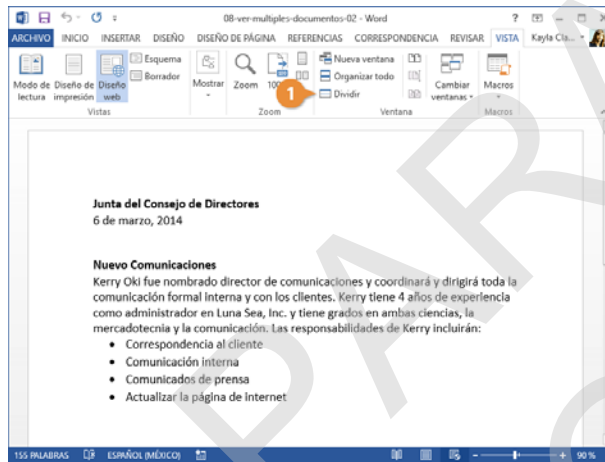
08-ver-multiples-documentos-02 - Word

? – □ ×

ARCHIVO INICIO INSERTAR DISEÑO DISEÑO DE PÁGINA REFERENCIAS CORRESPONDENCIA REVISAR VISTA Kayla Cla...

Modo de lectura Diseño de impresión Diseño web Esquema Borrador Vistas

Mostrar Zoom 100 Zoom

Nueva ventana Organizar todo Dividir 1 Cambiar ventanas Ventana

Macros Macros

Junta del Consejo de Directores
6 de marzo, 2014

Nuevo Comunicaciones
Kerry Oki fue nombrado director de comunicaciones y coordinará y dirigirá toda la comunicación formal interna y con los clientes. Kerry tiene 4 años de experiencia como administrador en Luna Sea, Inc. y tiene grados en ambas ciencias, la mercadotecnia y la comunicación. Las responsabilidades de Kerry incluirán:

- Correspondencia al cliente
- Comunicación interna
- Comunicados de prensa
- Actualizar la página de Internet

155 PALABRAS ESPAÑOL (MÉXICO) + 90 %